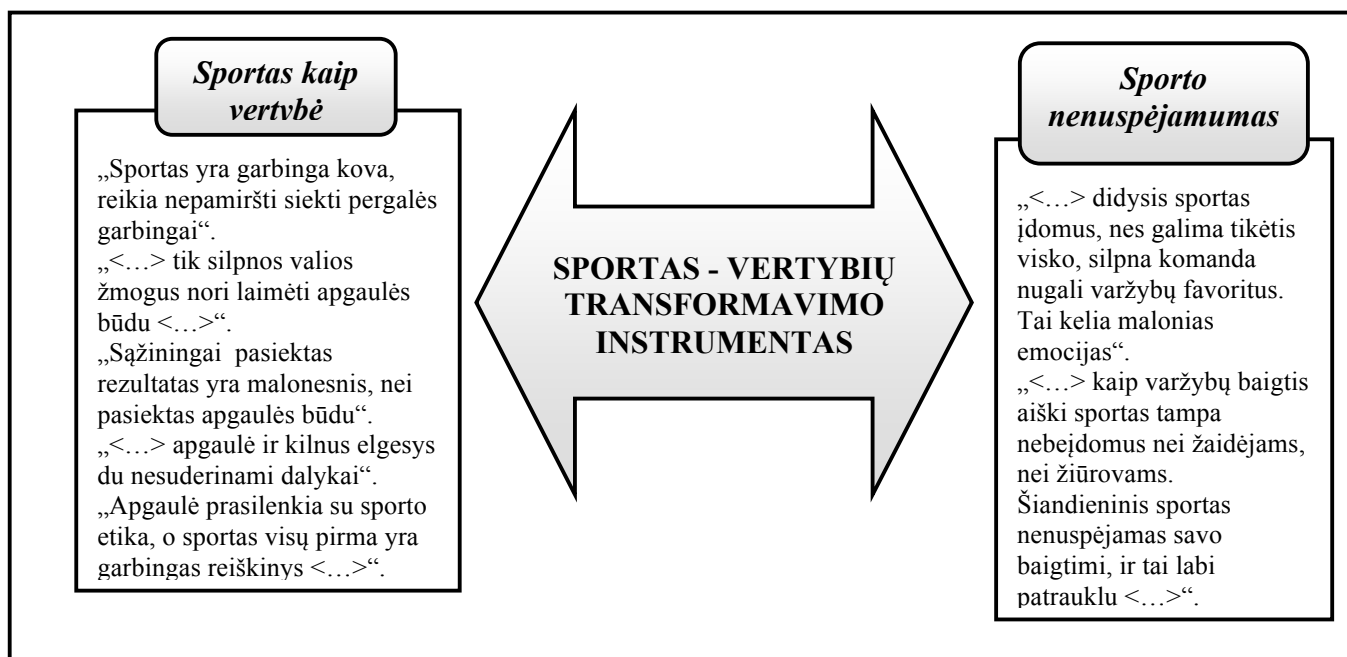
Sportas kaip vertybė

„Sportas yra garbinga kova, reikia nepamiršti siekti pergalės garbingai“.
„<…> tik silpnos valios žmogus nori laimėti apgaulės būdu <…>“.
„Sąžiningai pasiektas rezultatas yra malonesnis, nei pasiektas apgaulės būdu“.
„<…> apgaulė ir kilnus elgesys du nesuderinami dalykai“.
„Apgaulė prasilenkia su sporto etika, o sportas visų pirma yra garbingas reiškinys <…>“.

SPORTAS - VERTYBIŲ TRANSFORMAVIMO INSTRUMENTAS

Sporto nenuspėjamumas

„<…> didysis sportas įdomus, nes galima tikėtis visko, silpna komanda nugali varžybų favoritus. Tai kelia malonias emocijas“.
„<…> kaip varžybų baigtis aiški sportas tampa nebeįdomus nei žaidėjams, nei žiūrovams. Šiandieninis sportas nenuspėjamas savo baigtimi, ir tai labi patrauklu <…>“.